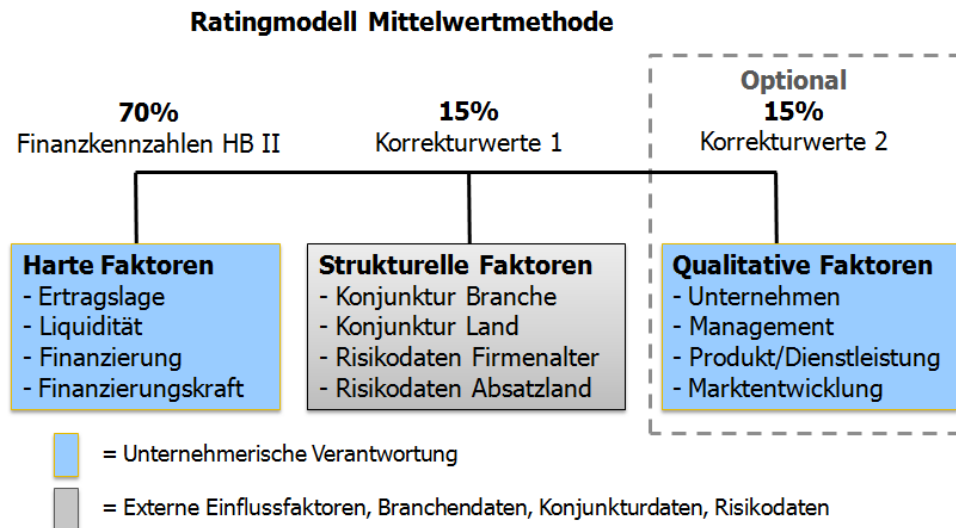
Ratingmodell Mittelwertmethode

70%
Finanzkennzahlen HB II

15%
Korrekturwerte 1

Optional
15%
Korrekturwerte 2

Harte Faktoren
- Ertragslage
- Liquidität
- Finanzierung
- Finanzierungskraft

Strukturelle Faktoren
- Konjunktur Branche
- Konjunktur Land
- Risikodaten Firmenalter
- Risikodaten Absatzland

Qualitative Faktoren
- Unternehmen
- Management
- Produkt/Dienstleistung
- Marktentwicklung

= Unternehmerische Verantwortung

= Externe Einflussfaktoren, Branchendaten, Konjunkturdaten, Risikodaten